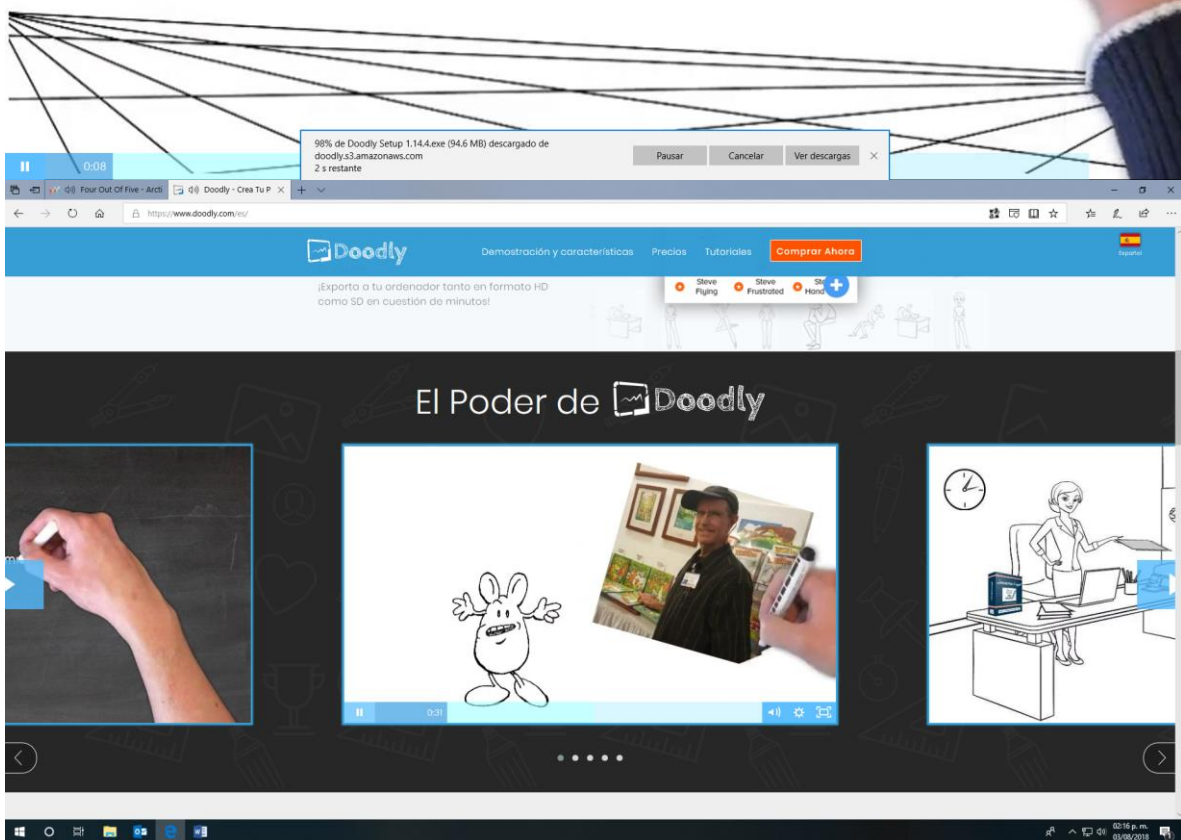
0:08

98% de Doodly Setup 1.14.4.exe (94.6 MB) descargado de doodly.s3.amazonaws.com
2 s restante

Pausar
Cancelar
Ver descargas

Four Out Of Five - Arcti
Doodly - Crea Tu P

https://www.doodly.com/es/

Doodly
Demostración y características
Precios
Tutoriales
Comprar Ahora
Español

¡Exporta a tu ordenador tanto en formato HD como SD en cuestión de minutos!

Steve Flying
Steve Frustrated
Ste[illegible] Hand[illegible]

El Poder de Doodly

0:31

02:16 p. m.
03/08/2018